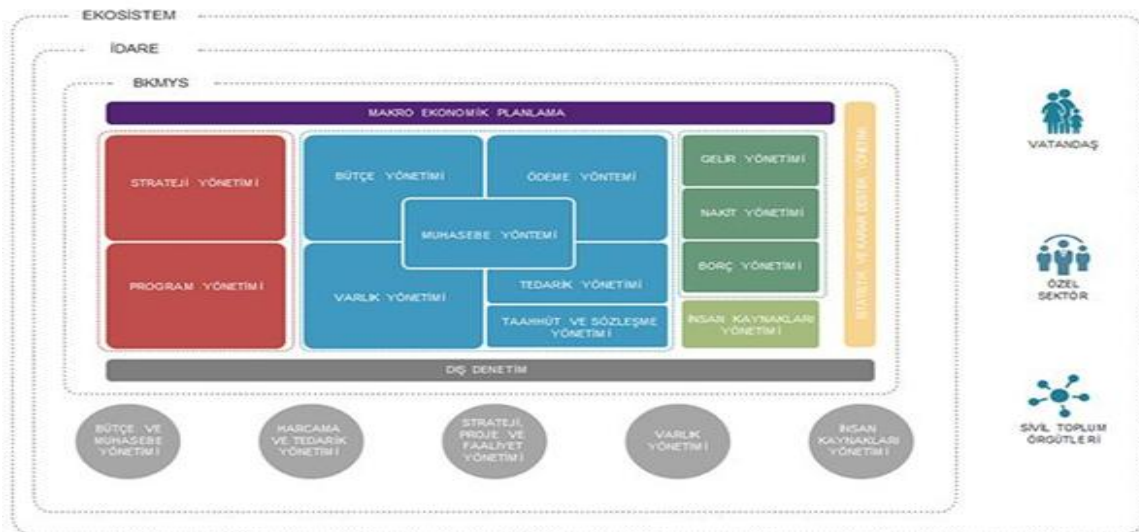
EKOSİSTEM

İDARE

BKMYS

MAKRO EKONOMİK PLANLAMA

STRATEJİ YÖNETİMİ

PROGRAM YÖNETİMİ

BÜTÇE YÖNETİMİ

ÖDEME YÖNTEMİ

MUHASEBE YÖNTEMİ

VARLIK YÖNETİMİ

TEDARİK YÖNETİMİ

TAAHHÜT VE SÖZLEŞME YÖNETİMİ

GELİR YÖNETİMİ

NAKİT YÖNETİMİ

BORÇ YÖNETİMİ

İNSAN KAYNAKLARI YÖNETİMİ

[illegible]

DIŞ DENETİM

BÜTÇE VE MUHASEBE YÖNETİMİ

HARCAMA VE TEDARİK YÖNETİMİ

STRATEJİ, PROJE VE FAALİYET YÖNETİMİ

VARLIK YÖNETİMİ

İNSAN KAYNAKLARI YÖNETİMİ

VATANDAŞ

ÖZEL SEKTÖR

SİVİL TOPLUM ÖRGÜTLERİ